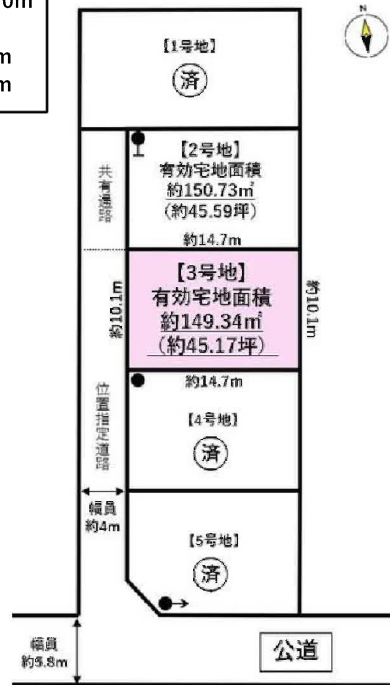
0m
m
m

N

【1号地】
済

【2号地】
有効宅地面積
約150.73㎡
(約45.59坪)

共有通路

約14.7m

【3号地】
有効宅地面積
約149.34㎡
(約45.17坪)

約10.1m

約10.1m

約14.7m

位置指定道路

【4号地】
済

幅員
約4m

【5号地】
済

幅員
約5.8m

公道